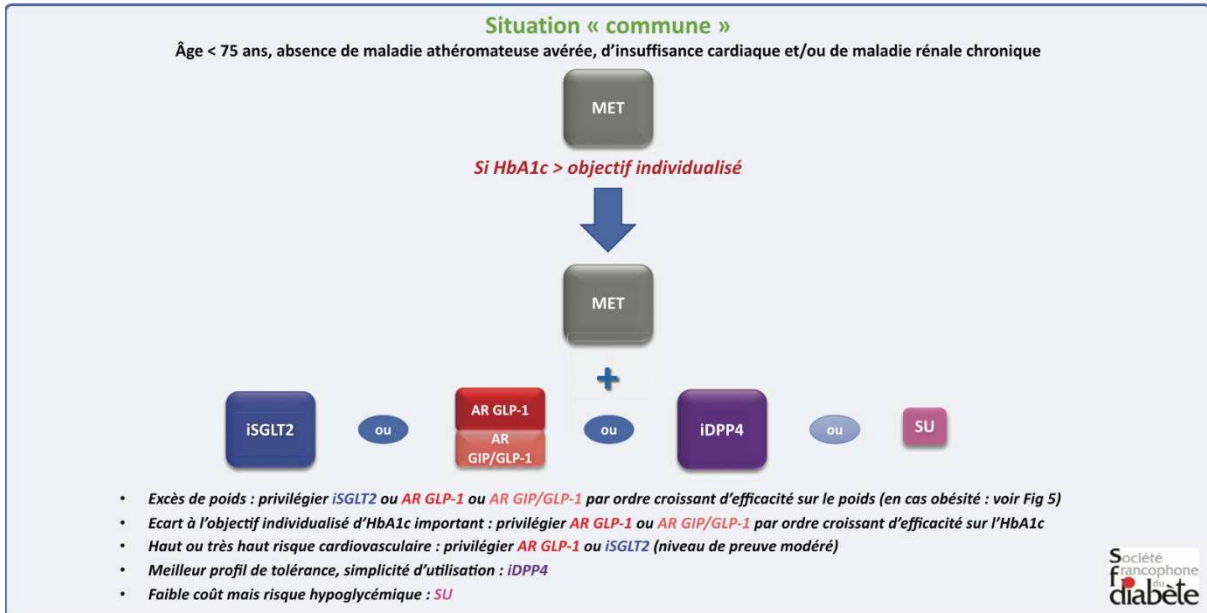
Situation « commune »

Âge < 75 ans, absence de maladie athéromateuse avérée, d'insuffisance cardiaque et/ou de maladie rénale chronique

MET

Si HbA1c > objectif individualisé

MET

+

iSGLT2

ou

AR GLP-1

AR GIP/GLP-1

ou

iDPP4

ou

SU

- Excès de poids : privilégier iSGLT2 ou AR GLP-1 ou AR GIP/GLP-1 par ordre croissant d'efficacité sur le poids (en cas obésité : voir Fig 5)
- Ecart à l'objectif individualisé d'HbA1c important : privilégier AR GLP-1 ou AR GIP/GLP-1 par ordre croissant d'efficacité sur l'HbA1c
- Haut ou très haut risque cardiovasculaire : privilégier AR GLP-1 ou iSGLT2 (niveau de preuve modéré)
- Meilleur profil de tolérance, simplicité d'utilisation : iDPP4
- Faible coût mais risque hypoglycémique : SU

Société francophone du diabète